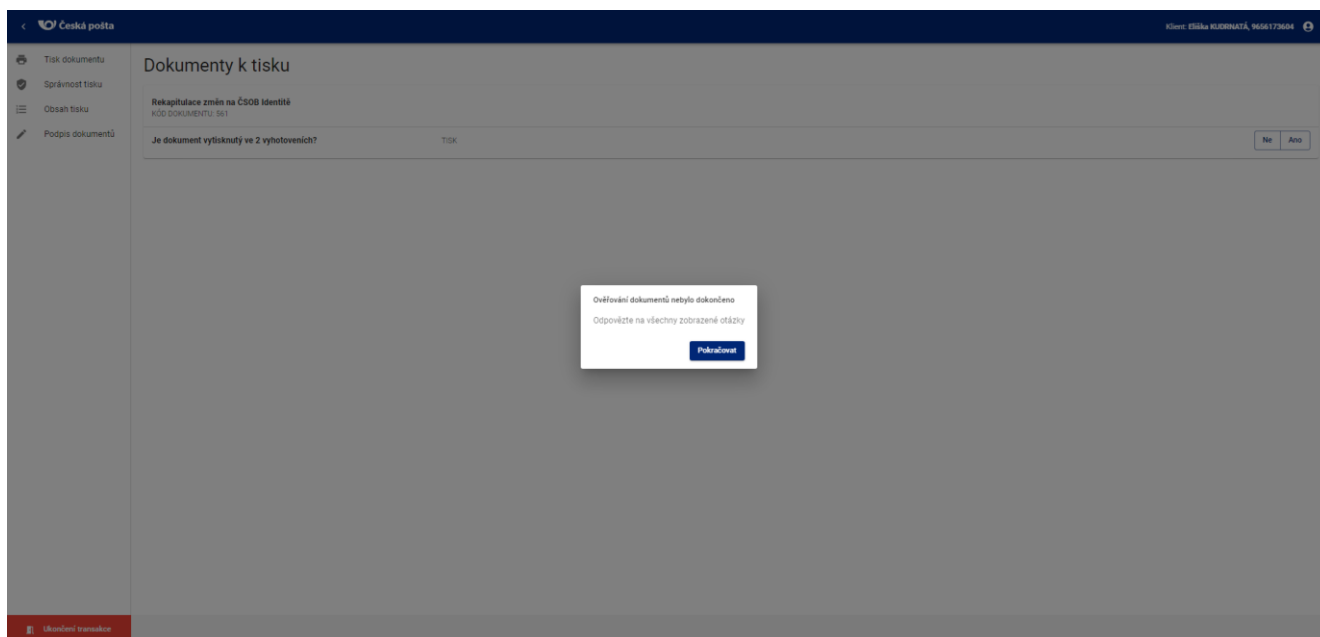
Česká pošta

Klient: Eliška KUDRNATÁ, 9656173604

Tisk dokumentu
Správnost tisku
Obsah tisku
Podpis dokumentů

Dokumenty k tisku

Rekapitulace změn na ČSOB Identitě
KÓD DOKUMENTU: S61

Je dokument vytisknutý ve 2 vyhotoveních?
TISK
Ne
Ano

Ověřování dokumentů nebylo dokončeno

Odpovězte na všechny zobrazené otázky

Pokračovat

Ukončení transakce